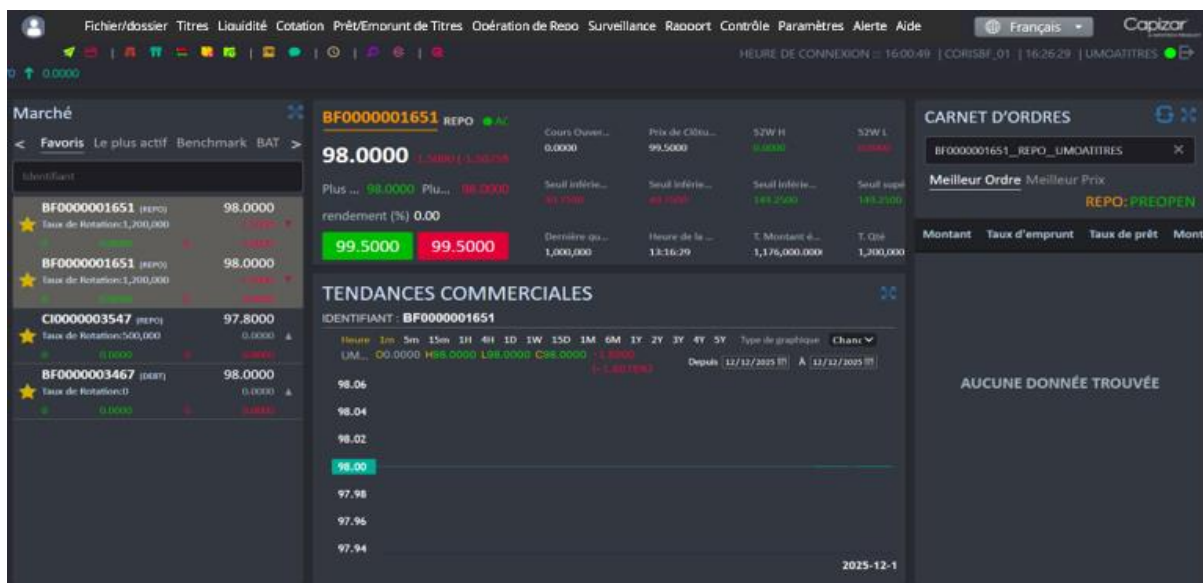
Fichier/dossier Titres Liquidité Cotation Prêt/Emprunt de Titres Opération de Repo Surveillance Rapport Contrôle Paramètres Alerte Aide

Français

Capizar

HEURE DE CONNEXION :: 16:00:49 | CORISBF_01 | 16:26:29 | UMOATITRES

0.0000

Marché

< Favoris Le plus actif Benchmark BAT >

Identifiant

BF0000001651 (REPO) 98.0000
Taux de Rotation:1,200,000
0.0000 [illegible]

BF0000001651 (REPO) 98.0000
Taux de Rotation:1,200,000
0.0000 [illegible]

CI0000003547 (REPO) 97.8000
Taux de Rotation:500,000 0.0000
0.0000 0.0000

BF0000003467 (DEBT) 98.0000
Taux de Rotation:0 0.0000
0.0000 0.0000

BF0000001651 REPO AC

98.0000 -1.5000 (-1.5075%)

Plus ... 98.0000 Plu... 98.0000

rendement (%) 0.00

99.5000 99.5000

| Cours Ouver... | Prix de Clôtu... | 52W H | 52W L |
|---|---|---|---|
| 0.0000 | 99.5000 | 0.0000 | 0.0000 |
| Seuil inférie... | Seuil inférie... | Seuil inférie... | Seuil supé |
| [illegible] | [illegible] | 149.2500 | 149.2500 |
| Dernière qu... | Heure de la ... | T. Montant é... | T. Qté |
| 1,000,000 | 13:16:29 | 1,176,000.000 | 1,200,000 |

TENDANCES COMMERCIALES

IDENTIFIANT : BF0000001651

Heure 1m 5m 15m 1H 4H 1D 1W 15D 1M 6M 1Y 2Y 3Y 4Y 5Y Type de graphique Chanc

UM... O0.0000 H98.0000 L98.0000 C98.0000 -1.5000 (-1.5075%)

Depuis 12/12/2025 À 12/12/2025

98.06
98.04
98.02
98.00
97.98
97.96
97.94

2025-12-1

CARNET D'ORDRES

BF0000001651_REPO_UMOATITRES

Meilleur Ordre Meilleur Prix

REPO: PREOPEN

Montant Taux d'emprunt Taux de prêt Mont

AUCUNE DONNÉE TROUVÉE